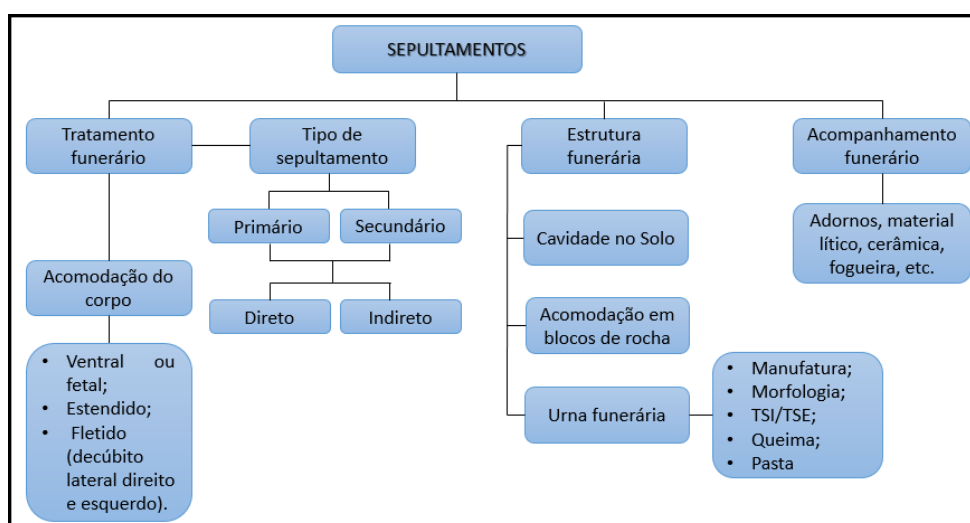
SEPULTAMENTOS

Tratamento funerário

Tipo de sepultamento

Estrutura funerária

Acompanhamento funerário

Primário

Secundário

Direto

Indireto

Acomodação do corpo

- Ventral ou fetal;
- Estendido;
- Fletido (decúbito lateral direito e esquerdo).

Cavidade no Solo

Acomodação em blocos de rocha

Urna funerária

- Manufatura;
- Morfologia;
- TSI/TSE;
- Queima;
- Pasta

Adornos, material lítico, cerâmica, fogueira, etc.